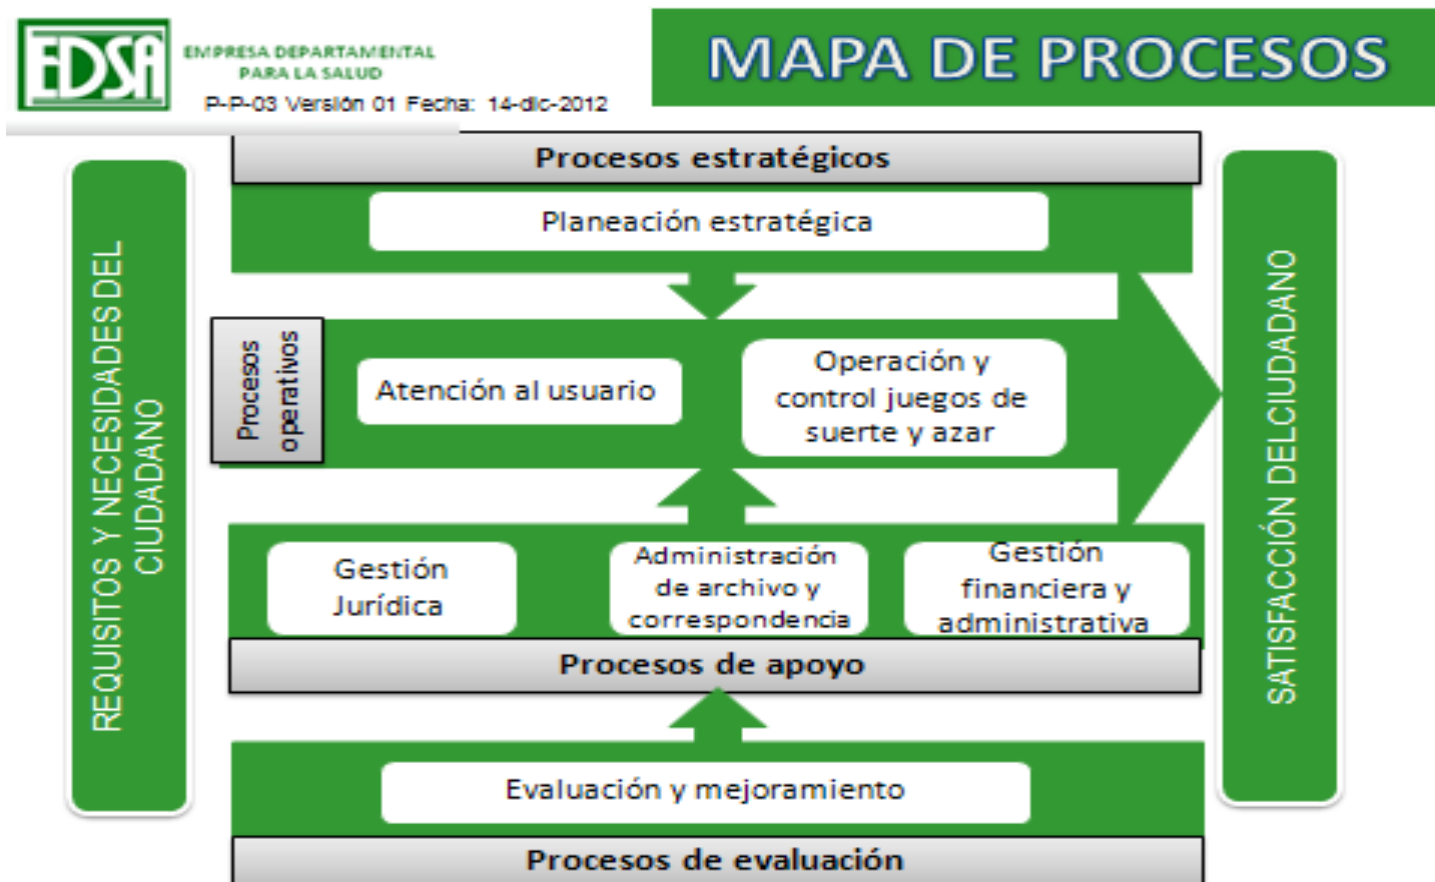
EDSA EMPRESA DEPARTAMENTAL PARA LA SALUD

P-P-03 Versión 01 Fecha: 14-dic-2012

MAPA DE PROCESOS

REQUISITOS Y NECESIDADES DEL CIUDADANO

Procesos estratégicos

Planeación estratégica

Procesos operativos

Atención al usuario

Operación y control juegos de suerte y azar

Gestión Jurídica

Administración de archivo y correspondencia

Gestión financiera y administrativa

Procesos de apoyo

Evaluación y mejoramiento

Procesos de evaluación

SATISFACCIÓN DELCIUDADANO